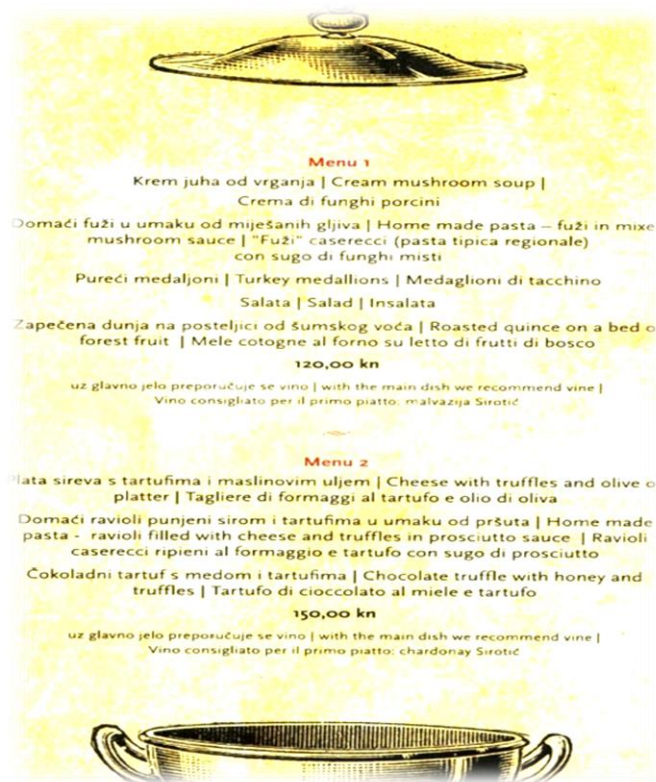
Menu 1

Krem juha od vrganja | Cream mushroom soup | Crema di funghi porcini

Domaći fuži u umaku od miješanih gljiva | Home made pasta – fuži in mixe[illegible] mushroom sauce | "Fuži" caserecci (pasta tipica regionale) con sugo di funghi misti

Pureći medaljoni | Turkey medallions | Medaglioni di tacchino

Salata | Salad | Insalata

Zapečena dunja na posteljici od šumskog voća | Roasted quince on a bed o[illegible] forest fruit | Mele cotogne al forno su letto di frutti di bosco

120,00 kn

uz glavno jelo preporučuje se vino | with the main dish we recommend vine | Vino consigliato per il primo piatto: malvazija Sirotić

Menu 2

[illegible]lata sireva s tartufima i maslinovim uljem | Cheese with truffles and olive o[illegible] platter | Tagliere di formaggi al tartufo e olio di oliva

Domaći ravioli punjeni sirom i tartufima u umaku od pršuta | Home made pasta - ravioli filled with cheese and truffles in prosciutto sauce | Ravioli caserecci ripieni al formaggio e tartufo con sugo di prosciutto

Čokoladni tartuf s medom i tartufima | Chocolate truffle with honey and truffles | Tartufo di cioccolato al miele e tartufo

150,00 kn

uz glavno jelo preporučuje se vino | with the main dish we recommend vine | Vino consigliato per il primo piatto: chardonay Sirotić